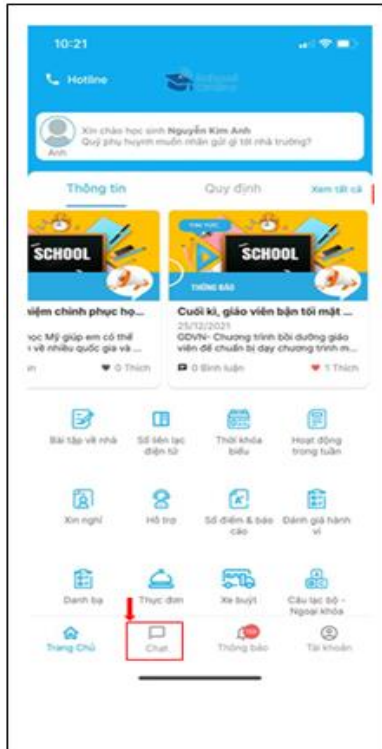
10:21

Hotline

Xin chào học sinh Nguyễn Kim Anh
Quý phụ huynh muốn nhắn gửi gì tới nhà trường?
Anh

Thông tin

Quy định

Xem tất cả

SCHOOL

iệm chính phục họ...

ọc Mỹ giúp em có thể về nhiều quốc gia và ...

0 Thích

SCHOOL

THÔNG BÁO

Cuối kì, giáo viên bận tối mặt ...

25/12/2021

GDVN- Chương trình bồi dưỡng giáo viên để chuẩn bị dạy chương trình m...

0 Bình luận

1 Thích

Bài tập về nhà

Sổ liên lạc điện tử

Thời khóa biểu

Hoạt động trong tuần

Xin nghỉ

Hỗ trợ

Sổ điểm & báo cáo

Đánh giá hành vi

Danh bạ

Thực đơn

Xe buýt

Câu lạc bộ - Ngoại khóa

Trang Chủ

Chat

Thông báo

Tài khoản